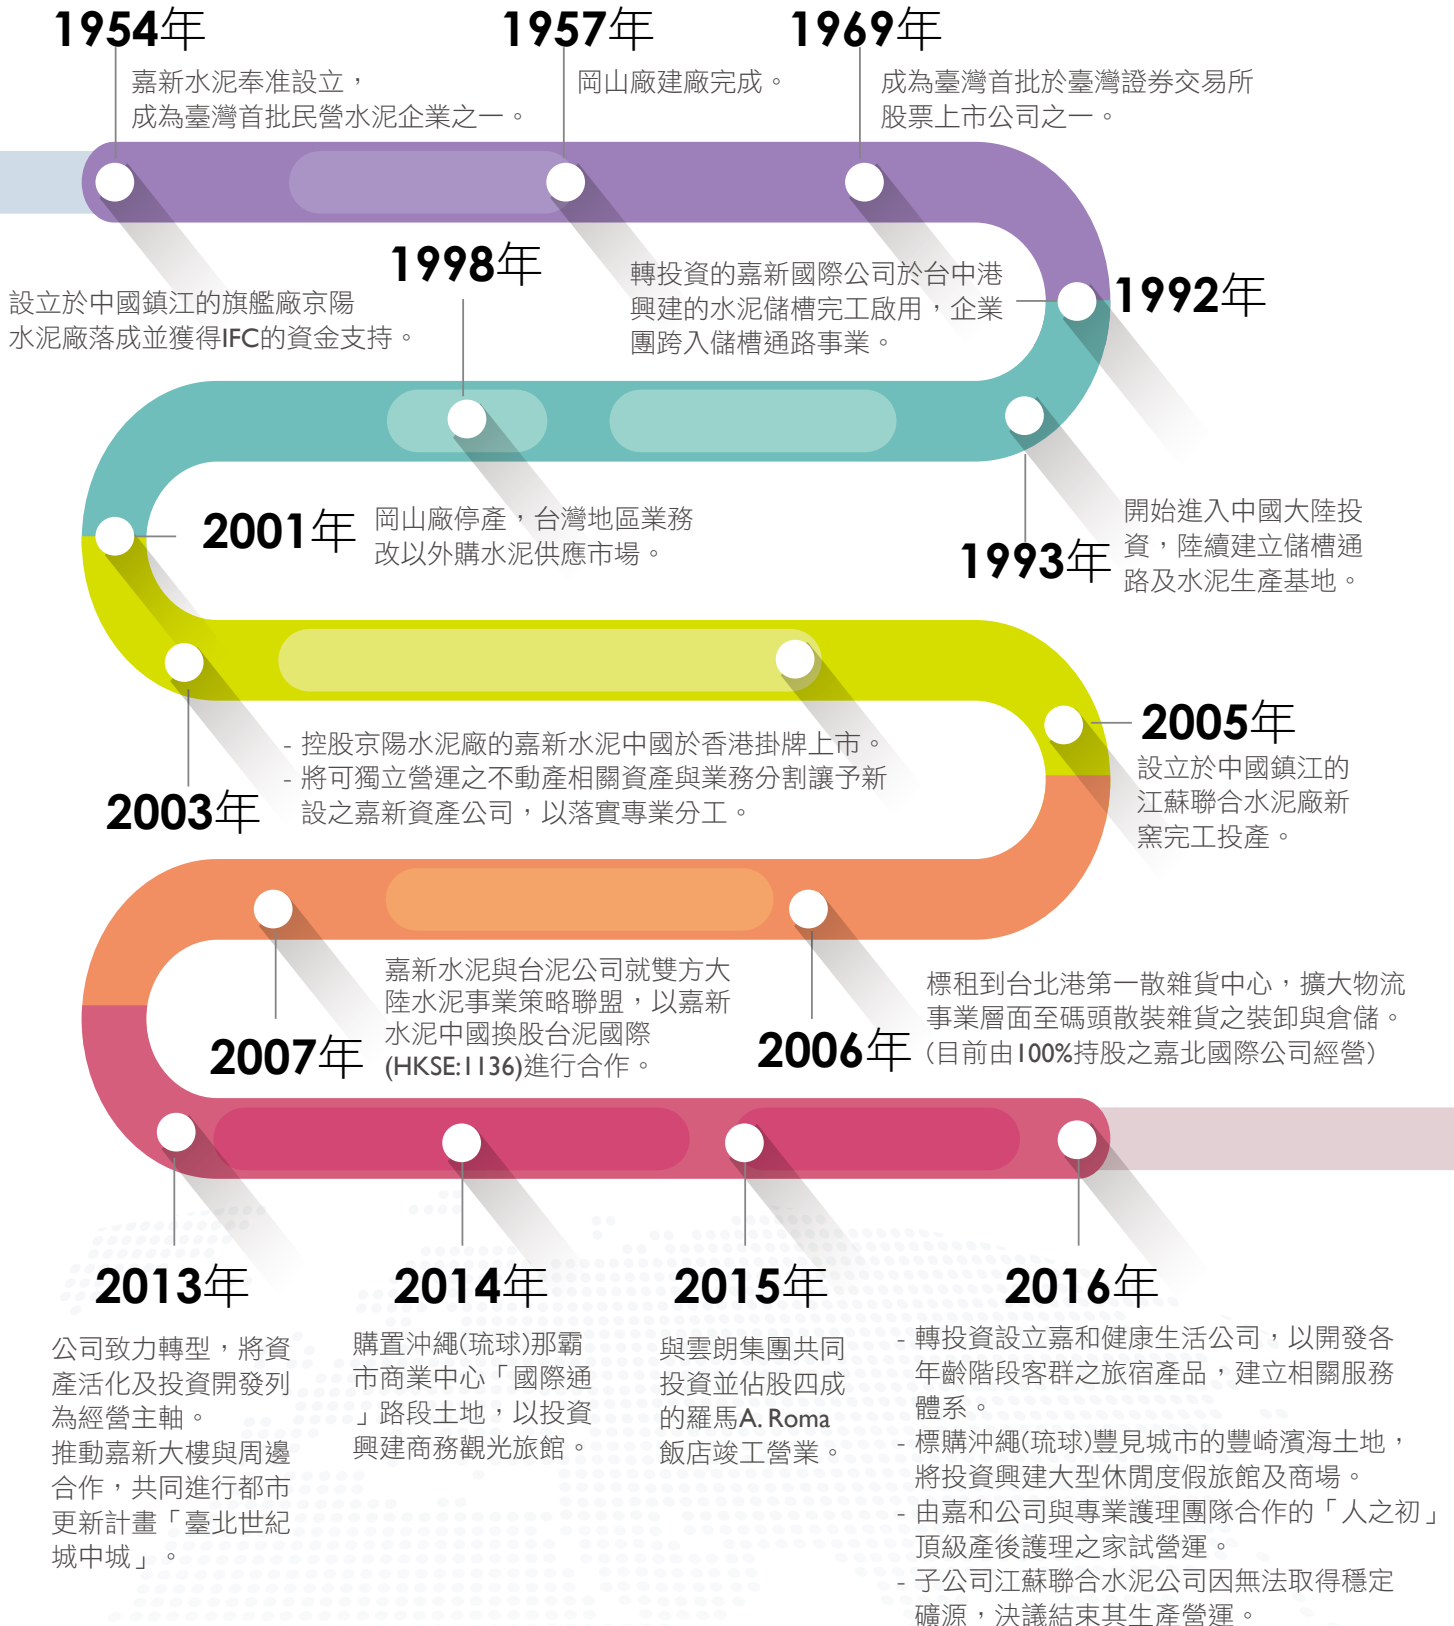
1954年
嘉新水泥奉准設立，
成為臺灣首批民營水泥企業之一。

1957年
岡山廠建廠完成。

1969年
成為臺灣首批於臺灣證券交易所股票上市公司之一。

1998年
設立於中國鎮江的旗艦廠京陽水泥廠落成並獲得IFC的資金支持。

1992年
轉投資的嘉新國際公司於台中港興建的水泥儲槽完工啟用，企業團跨入儲槽通路事業。

2001年
岡山廠停產，台灣地區業務改以外購水泥供應市場。

1993年
開始進入中國大陸投資，陸續建立儲槽通路及水泥生產基地。

2005年
設立於中國鎮江的江蘇聯合水泥廠新窯完工投產。

2003年
- 控股京陽水泥廠的嘉新水泥中國於香港掛牌上市。
- 將可獨立營運之不動產相關資產與業務分割讓予新設之嘉新資產公司，以落實專業分工。

2007年
嘉新水泥與台泥公司就雙方大陸水泥事業策略聯盟，以嘉新水泥中國換股台泥國際(HKSE:1136)進行合作。

2006年
標租到台北港第一散雜貨中心，擴大物流事業層面至碼頭散裝雜貨之裝卸與倉儲。(目前由100%持股之嘉北國際公司經營)

2013年
公司致力轉型，將資產活化及投資開發列為經營主軸。
推動嘉新大樓與周邊合作，共同進行都市更新計畫「臺北世紀城中城」。

2014年
購置沖繩(琉球)那霸市商業中心「國際通」路段土地，以投資興建商務觀光旅館。

2015年
與雲朗集團共同投資並佔股四成的羅馬A. Roma飯店竣工營業。

2016年
- 轉投資設立嘉和健康生活公司，以開發各年齡階段客群之旅宿產品，建立相關服務體系。
- 標購沖繩(琉球)豐見城市的豐崎濱海土地，將投資興建大型休閒度假旅館及商場。
- 由嘉和公司與專業護理團隊合作的「人之初」頂級產後護理之家試營運。
- 子公司江蘇聯合水泥公司因無法取得穩定礦源，決議結束其生產營運。